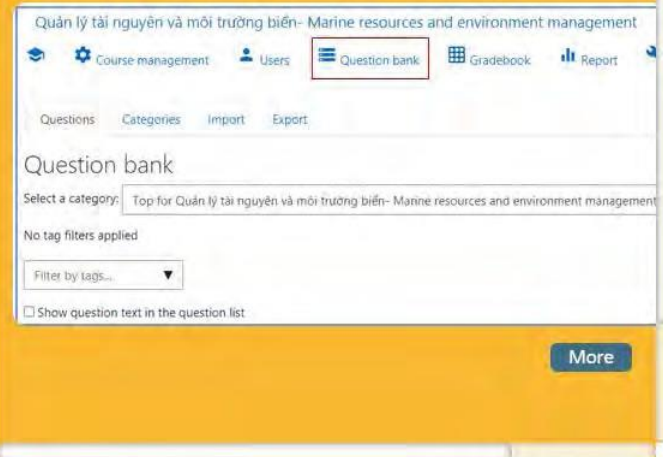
Quản lý tài nguyên và môi trường biển- Marine resources and environment management

Course management   Users   Question bank   Gradebook   Report

Questions   Categories   Import   Export

Question bank

Select a category: Top for Quản lý tài nguyên và môi trường biển- Marine resources and environment management

No tag filters applied

Filter by tags...

☐ Show question text in the question list

More